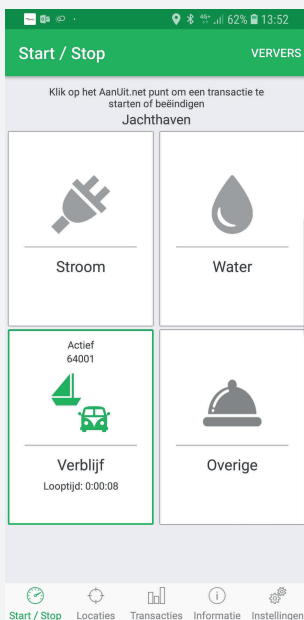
62% 13:52

Start / Stop

VERVERS

Klik op het AanUit.net punt om een transactie te starten of beëindigen

Jachthaven

Stroom

Water

Actief
64001

Verblijf

Looptijd: 0:00:08

Overige

Start / Stop
Locaties
Transacties
Informatie
Instellingen